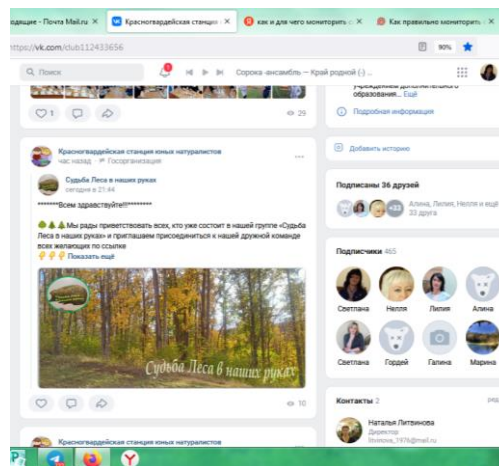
одящие - Почта Mail.ru × Красногвардейская станция × как и для чего мониторить × Как правильно мониторить ×

https://vk.com/club112433656

90%

Поиск

Сорока -ансамбль – Край родной (...

учреждением дополнительного образования... Ещё

1

29

Подробная информация

Красногвардейская станция юных натуралистов
час назад · Госорганизация

Судьба Леса в наших руках
сегодня в 21:44

********Всем здравствуйте!!!!!!!!!!!!!

Мы рады приветствовать всех, кто уже состоит в нашей группе «Судьба Леса в наших руках» и приглашаем присоединиться к нашей дружной команде всех желающих по ссылке

Показать ещё

Судьба Леса в наших руках

10

Добавить историю

Подписаны 36 друзей

+33

Алина, Лилия, Нелля и ещё 33 друга

Подписчики 465

Светлана

Нелля

Лилия

Алина

Светлана

Гордей

Галина

Марина

Контакты 2

Наталья Литвинова
Директор
litvinova_1978@mail.ru

Красногвардейская станция юных натуралистов